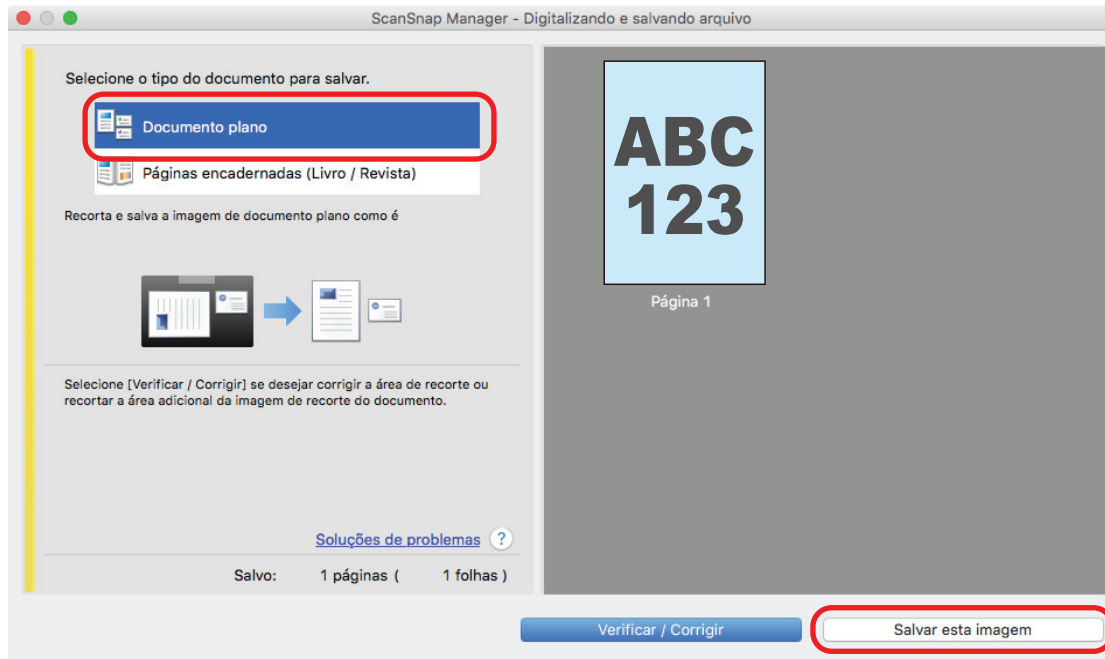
ScanSnap Manager - Digitalizando e salvando arquivo

Selecione o tipo do documento para salvar.

Documento plano

Páginas encadernadas (Livro / Revista)

Recorta e salva a imagem de documento plano como é

Selecione [Verificar / Corrigir] se desejar corrigir a área de recorte ou recortar a área adicional da imagem de recorte do documento.

Soluções de problemas ?

Salvo: 1 páginas ( 1 folhas )

ABC
123

Página 1

Verificar / Corrigir

Salvar esta imagem